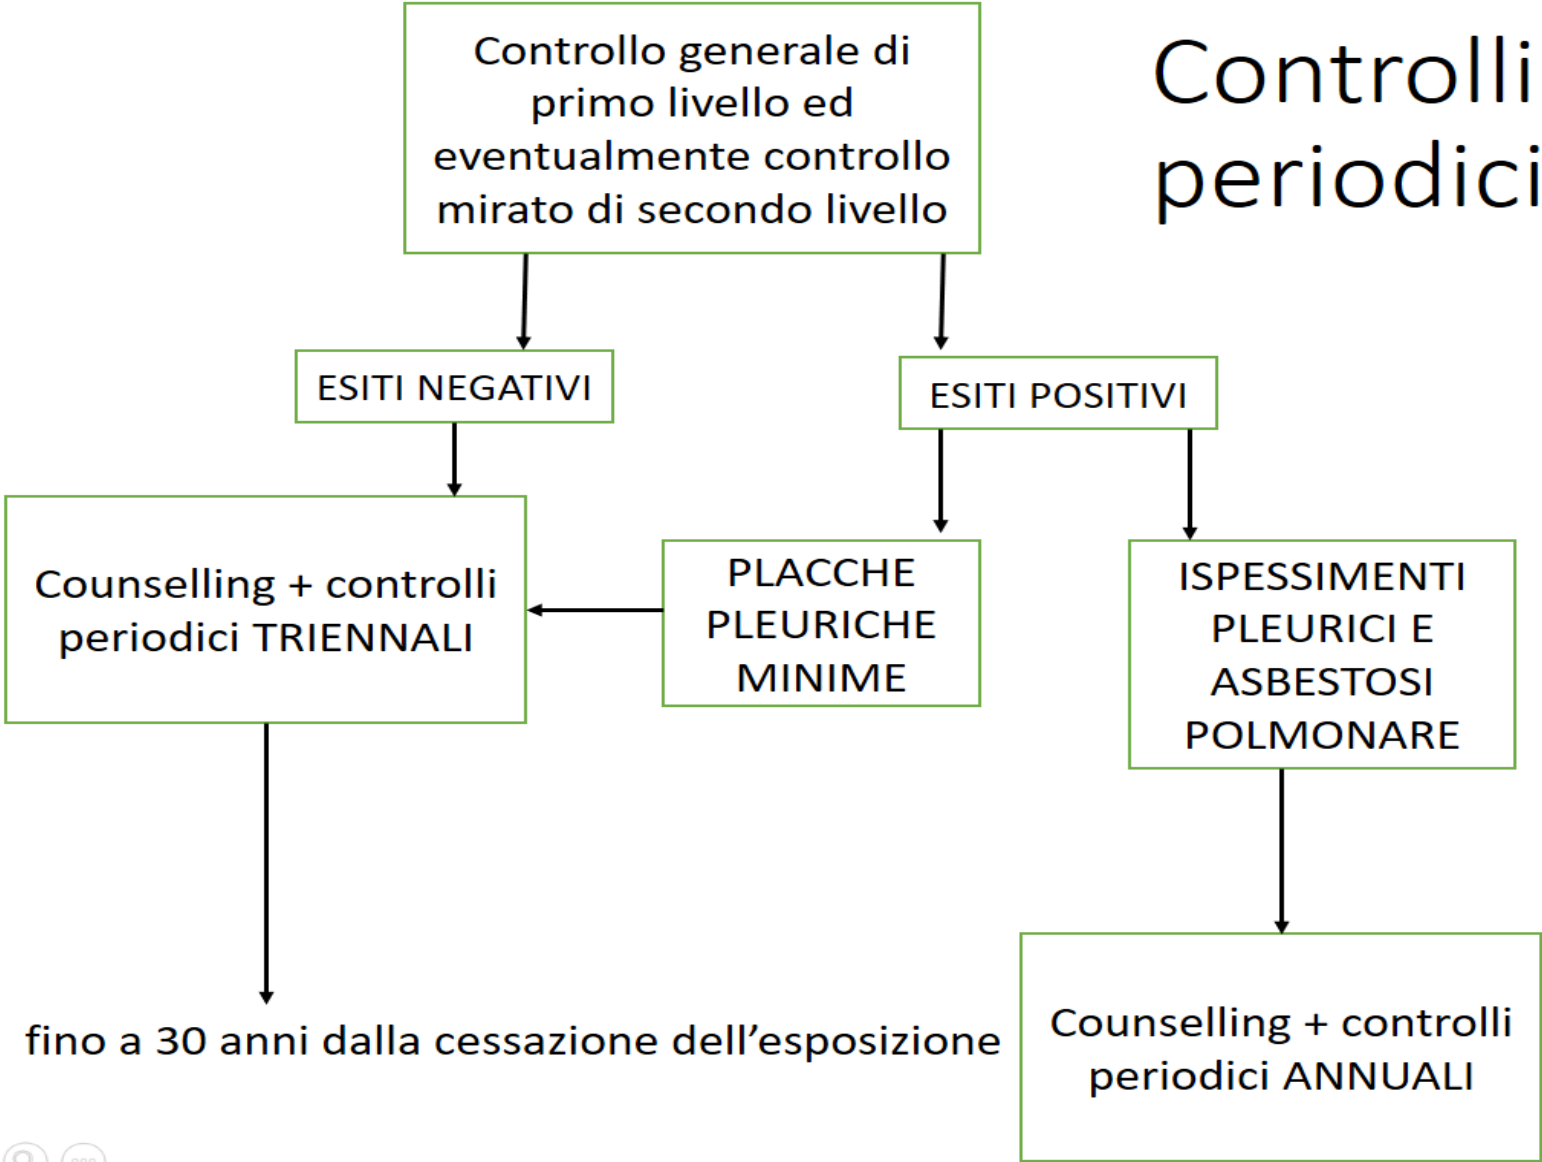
Controlli periodici

Controllo generale di primo livello ed eventualmente controllo mirato di secondo livello

ESITI NEGATIVI

ESITI POSITIVI

Counselling + controlli periodici TRIENNALI

PLACCHE PLEURICHE MINIME

ISPESSIMENTI PLEURICI E ASBESTOSI POLMONARE

fino a 30 anni dalla cessazione dell'esposizione

Counselling + controlli periodici ANNUALI